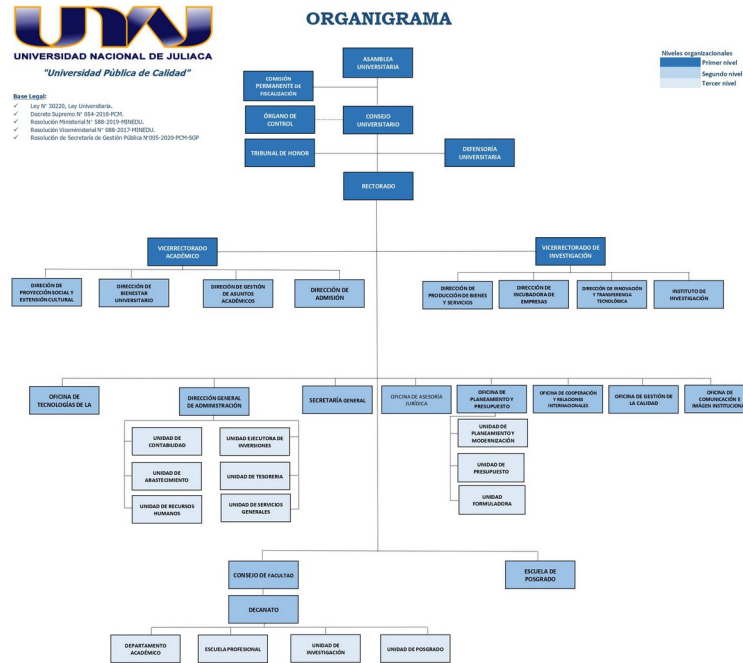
UNAJ
UNIVERSIDAD NACIONAL DE JULIACA
"Universidad Pública de Calidad"

ORGANIGRAMA

Niveles organizacionales
Primer nivel
Segundo nivel
Tercer nivel

Base Legal:
✓ Ley N° 30220, Ley Universitaria.
✓ Decreto Supremo N° 054-2018-PCM.
✓ Resolución Ministerial N° 588-2019-MINEDU.
✓ Resolución Viceministerial N° 088-2017-MINEDU.
✓ Resolución de Secretaría de Gestión Pública N°005-2020-PCM-SGP

ASAMBLEA UNIVERSITARIA
COMISIÓN PERMANENTE DE FISCALIZACIÓN
ÓRGANO DE CONTROL
CONSEJO UNIVERSITARIO
TRIBUNAL DE HONOR
DEFENSORÍA UNIVERSITARIA
RECTORADO

VICERRECTORADO ACADÉMICO
DIRECCIÓN DE PROYECCIÓN SOCIAL Y EXTENSIÓN CULTURAL
DIRECCIÓN DE BIENESTAR UNIVERSITARIO
DIRECCIÓN DE GESTIÓN DE ASUNTOS ACADÉMICOS
DIRECCIÓN DE ADMISIÓN

VICERRECTORADO DE INVESTIGACIÓN
DIRECCIÓN DE PRODUCCIÓN DE BIENES Y SERVICIOS
DIRECCIÓN DE INCUBADORA DE EMPRESAS
DIRECCIÓN DE INNOVACIÓN Y TRANSFERENCIA TECNOLÓGICA
INSTITUTO DE INVESTIGACIÓN

OFICINA DE TECNOLOGÍAS DE LA
DIRECCIÓN GENERAL DE ADMINISTRACIÓN
UNIDAD DE CONTABILIDAD
UNIDAD EJECUTORA DE INVERSIONES
UNIDAD DE ABASTECIMIENTO
UNIDAD DE TESORERIA
UNIDAD DE RECURSOS HUMANOS
UNIDAD DE SERVICIOS GENERALES
SECRETARÍA GENERAL
OFICINA DE ASESORÍA JURÍDICA
OFICINA DE PLANEAMIENTO Y PRESUPUESTO
UNIDAD DE PLANEAMIENTO Y MODERNIZACIÓN
UNIDAD DE PRESUPUESTO
UNIDAD FORMULADORA
OFICINA DE COOPERACIÓN Y RELACIONES INTERNACIONALES
OFICINA DE GESTIÓN DE LA CALIDAD
OFICINA DE COMUNICACIÓN E IMAGEN INSTITUCIONA

CONSEJO DE FACULTAD
ESCUELA DE POSGRADO
DECANATO
DEPARTAMENTO ACADÉMICO
ESCUELA PROFESIONAL
UNIDAD DE INVESTIGACIÓN
UNIDAD DE POSGRADO